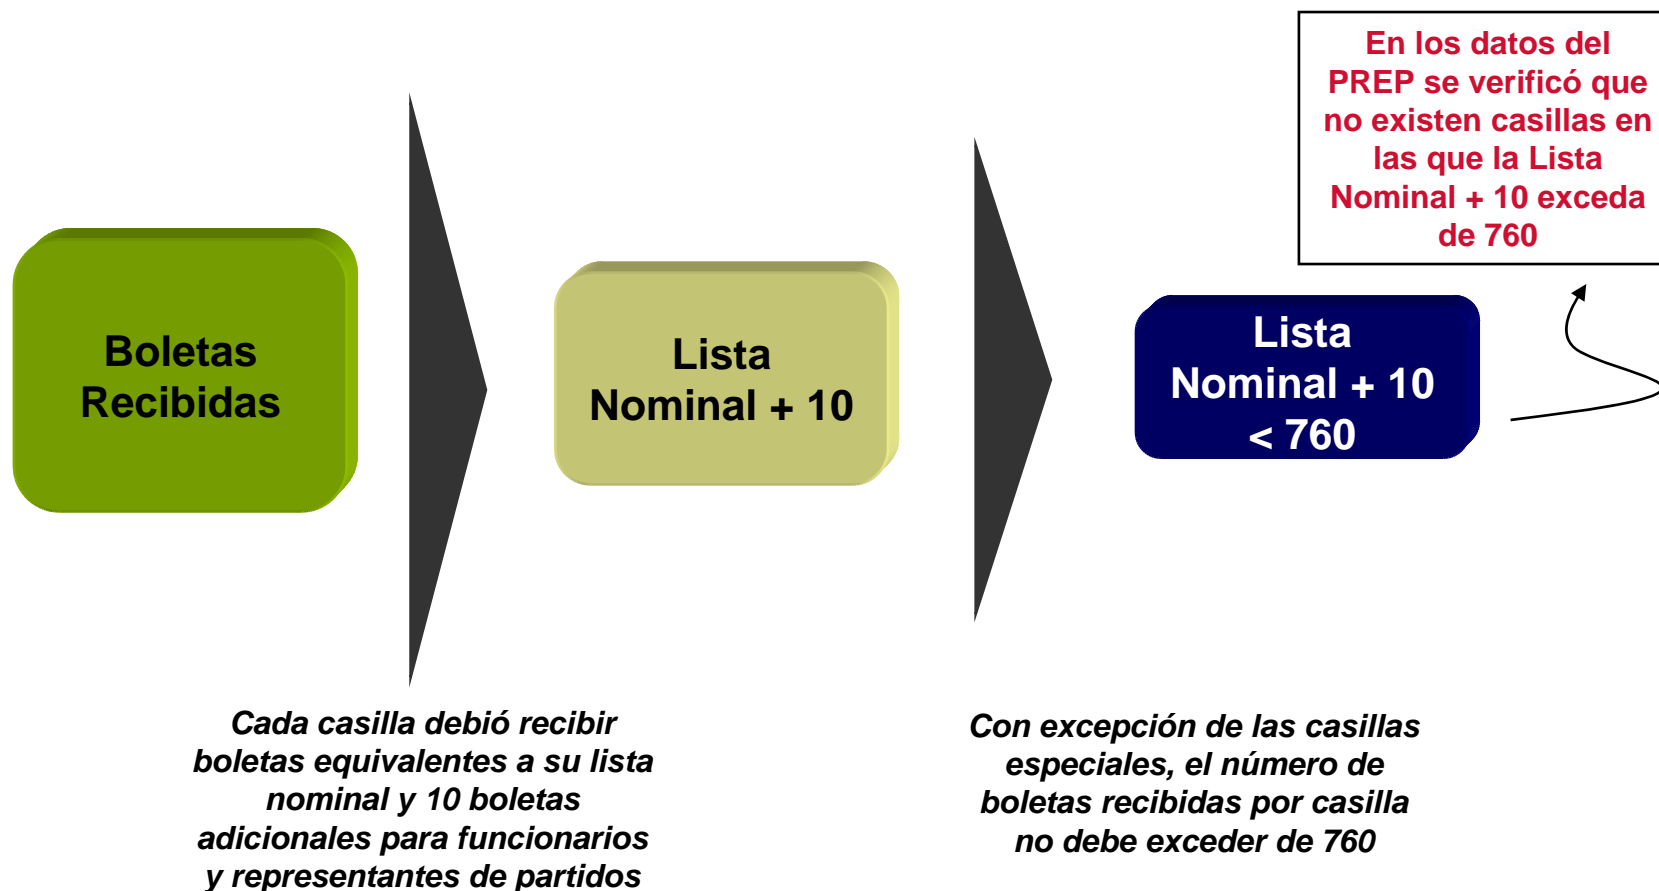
En los datos del PREP se verificó que no existen casillas en las que la Lista Nominal + 10 exceda de 760

Boletas Recibidas

Lista Nominal + 10

Lista Nominal + 10 < 760

Cada casilla debió recibir boletas equivalentes a su lista nominal y 10 boletas adicionales para funcionarios y representantes de partidos

Con excepción de las casillas especiales, el número de boletas recibidas por casilla no debe exceder de 760